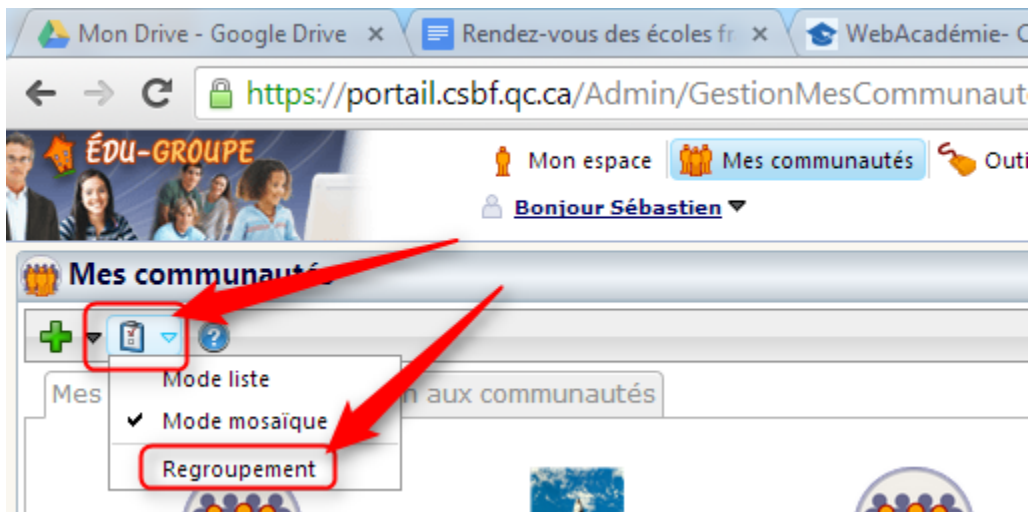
Mon Drive - Google Drive ×
Rendez-vous des écoles fr ×
WebAcadémie- C

https://portail.csbf.qc.ca/Admin/GestionMesCommunaut

ÉDU-GROUPE

Mon espace
Mes communautés
Outi

Bonjour Sébastien

Mes communauté

Mes
Mode liste
Mode mosaïque
Regroupement
n aux communautés